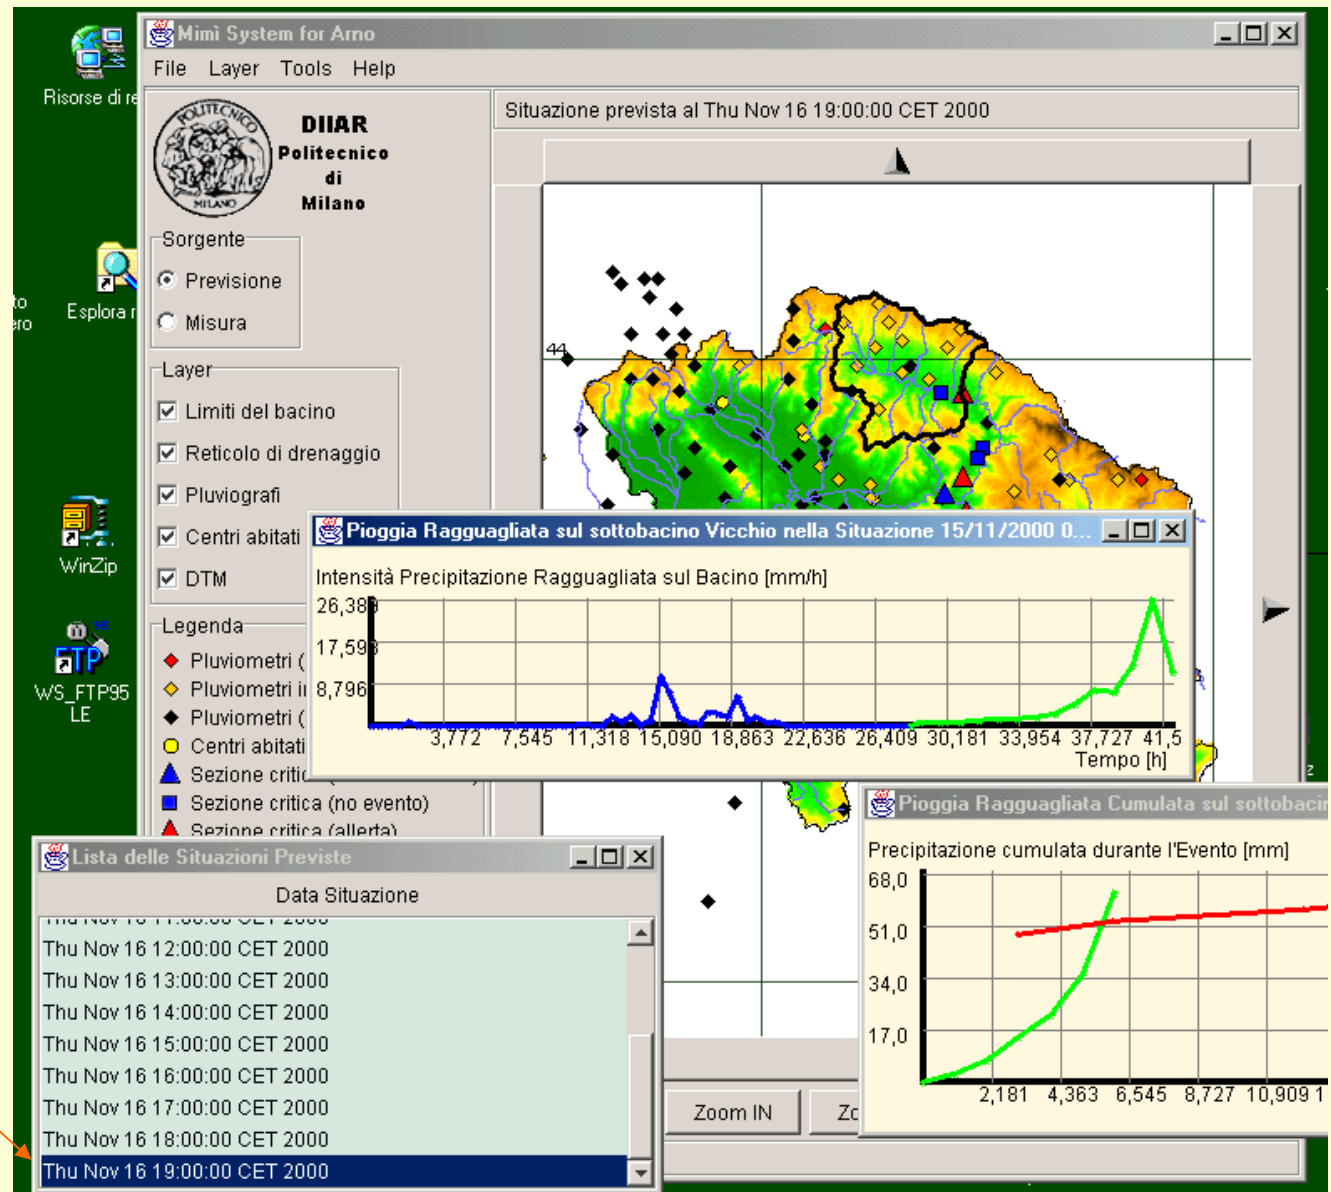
Risorse di re

to
ero

Esplora r

WinZip

WS_FTP95 LE

Mimì System for Arno

File Layer Tools Help

DIIAR
Politecnico
di
Milano

POLITECNICO MILANO

Sorgente
Previsione
Misura

Layer
Limiti del bacino
Reticolo di drenaggio
Pluviografi
Centri abitati
DTM

Legenda
Pluviometri (
Pluviometri i
Pluviometri (
Centri abitati
Sezione critic
Sezione critica (no evento)
Sezione critica (allerta)

Situazione prevista al Thu Nov 16 19:00:00 CET 2000

44

Pioggia Ragguagliata sul sottobacino Vicchio nella Situazione 15/11/2000 0...

Intensità Precipitazione Ragguagliata sul Bacino [mm/h]

26,38
17,59
8,796

3,772 7,545 11,318 15,090 18,863 22,636 26,409 30,181 33,954 37,727 41,5
Tempo [h]

Pioggia Ragguagliata Cumulata sul sottobacin

Precipitazione cumulata durante l'Evento [mm]

68,0
51,0
34,0
17,0

2,181 4,363 6,545 8,727 10,909 1

Lista delle Situazioni Previste

Data Situazione

Thu Nov 16 12:00:00 CET 2000
Thu Nov 16 13:00:00 CET 2000
Thu Nov 16 14:00:00 CET 2000
Thu Nov 16 15:00:00 CET 2000
Thu Nov 16 16:00:00 CET 2000
Thu Nov 16 17:00:00 CET 2000
Thu Nov 16 18:00:00 CET 2000
Thu Nov 16 19:00:00 CET 2000

Zoom IN
Zo